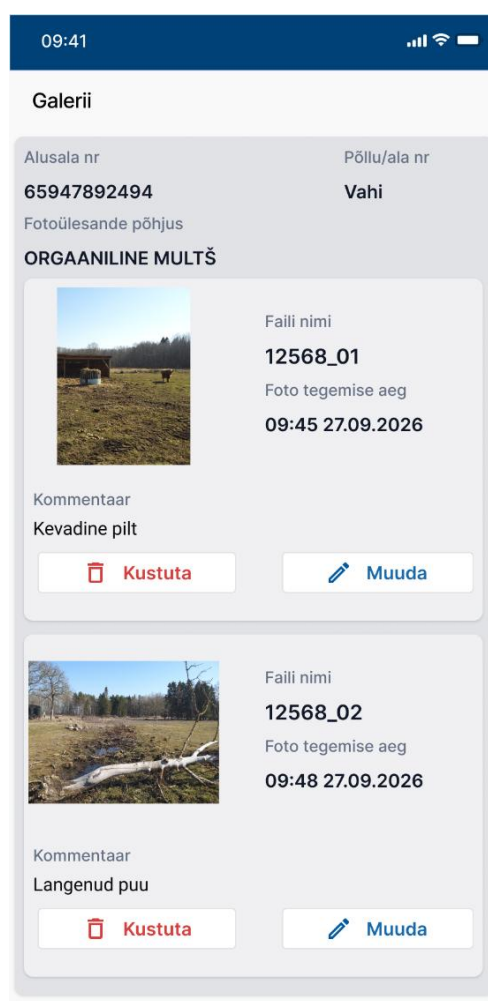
09:41

Galerii

Alusala nr
65947892494
Põllu/ala nr
Vahi
Fotoülesande põhjus
ORGAANILINE MULTŠ

Faili nimi
12568_01
Foto tegemise aeg
09:45 27.09.2026

Kommentaar
Kevadine pilt

Kustuta
Muuda

Faili nimi
12568_02
Foto tegemise aeg
09:48 27.09.2026

Kommentaar
Langenud puu

Kustuta
Muuda